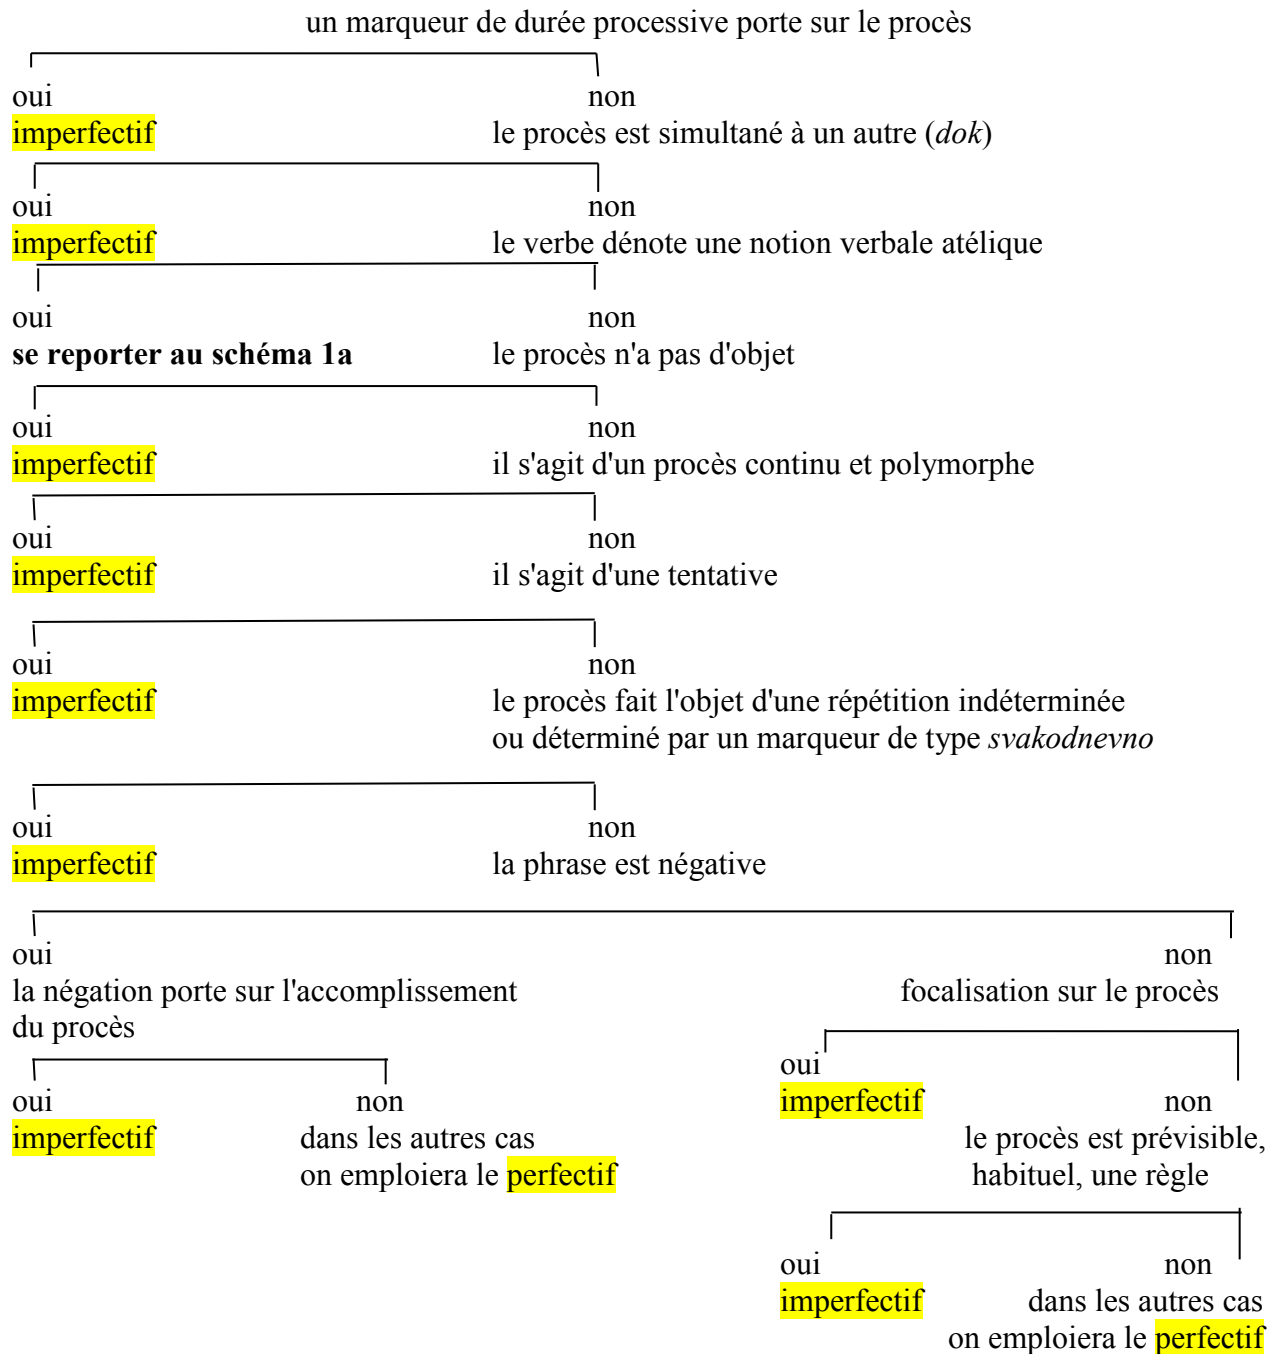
un marqueur de durée processive porte sur le procès

oui
imperfectif

non
le procès est simultané à un autre (*dok*)

oui
imperfectif

non
le verbe dénote une notion verbale atélique

oui
**se reporter au schéma 1a**

non
le procès n'a pas d'objet

oui
imperfectif

non
il s'agit d'un procès continu et polymorphe

oui
imperfectif

non
il s'agit d'une tentative

oui
imperfectif

non
le procès fait l'objet d'une répétition indéterminée ou déterminé par un marqueur de type *svakodnevno*

oui
imperfectif

non
la phrase est négative

oui
la négation porte sur l'accomplissement du procès

oui
imperfectif

non
dans les autres cas on emploiera le perfectif

non
focalisation sur le procès

oui
imperfectif

non
le procès est prévisible, habituel, une règle

oui
imperfectif

non
dans les autres cas on emploiera le perfectif